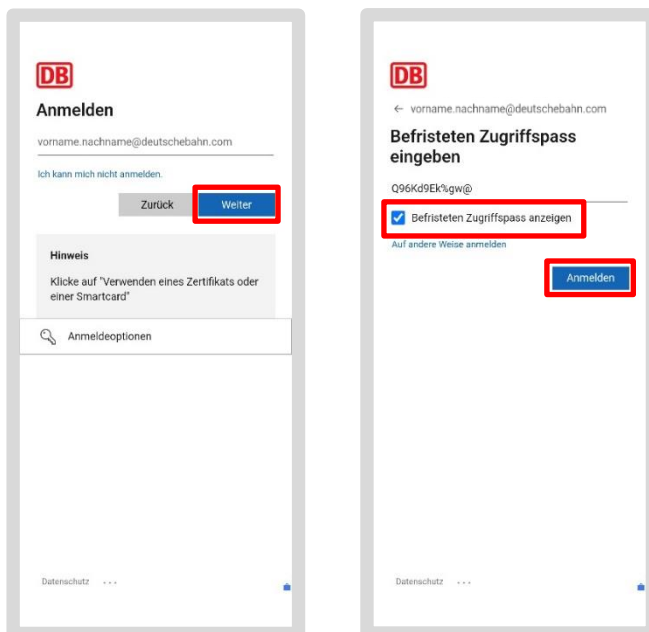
DB

Anmelden

vorname.nachname@deutschebahn.com

Ich kann mich nicht anmelden.

Zurück

Weiter

Hinweis

Klicke auf "Verwenden eines Zertifikats oder einer Smartcard"

Anmeldeoptionen

Datenschutz ...

DB

← vorname.nachname@deutschebahn.com

Befristeten Zugriffspass eingeben

Q96Kd9Ek%gw@

Befristeten Zugriffspass anzeigen

Auf andere Weise anmelden

Anmelden

Datenschutz ...